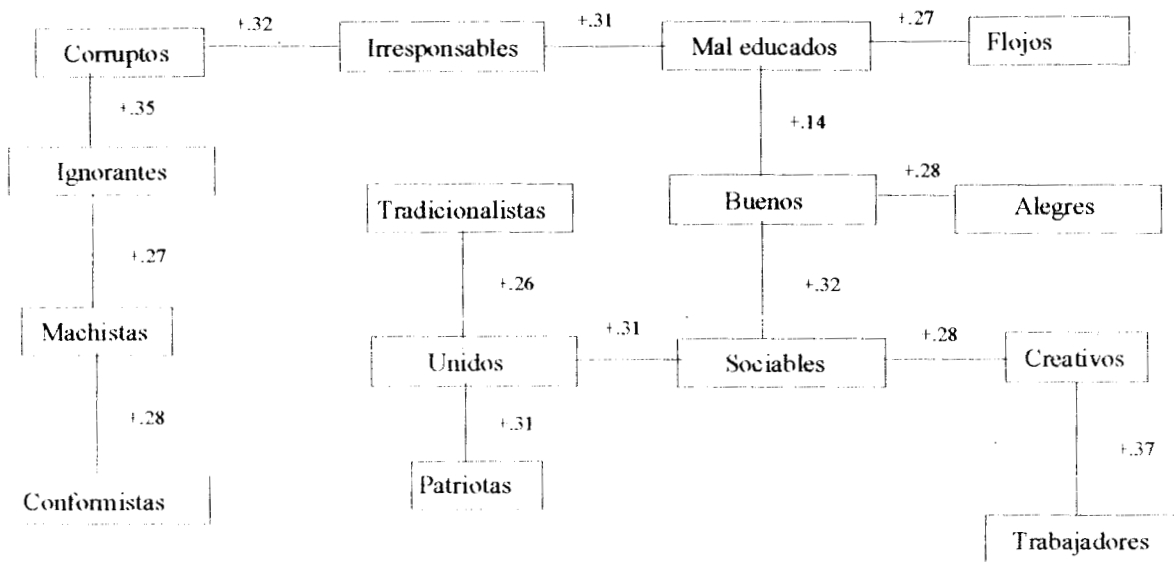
Corruptos
+.32
Irresponsables
+.31
Mal educados
+.27
Flojos

+.35
+.14

Ignorantes
+.28
Tradicionalistas
Buenos
Alegres

+.27
+.26
+.32

Machistas
+.31
Unidos
Sociables
+.28
Creativos

+.28
+.31
+.37

Patriotas
Conformistas

Trabajadores